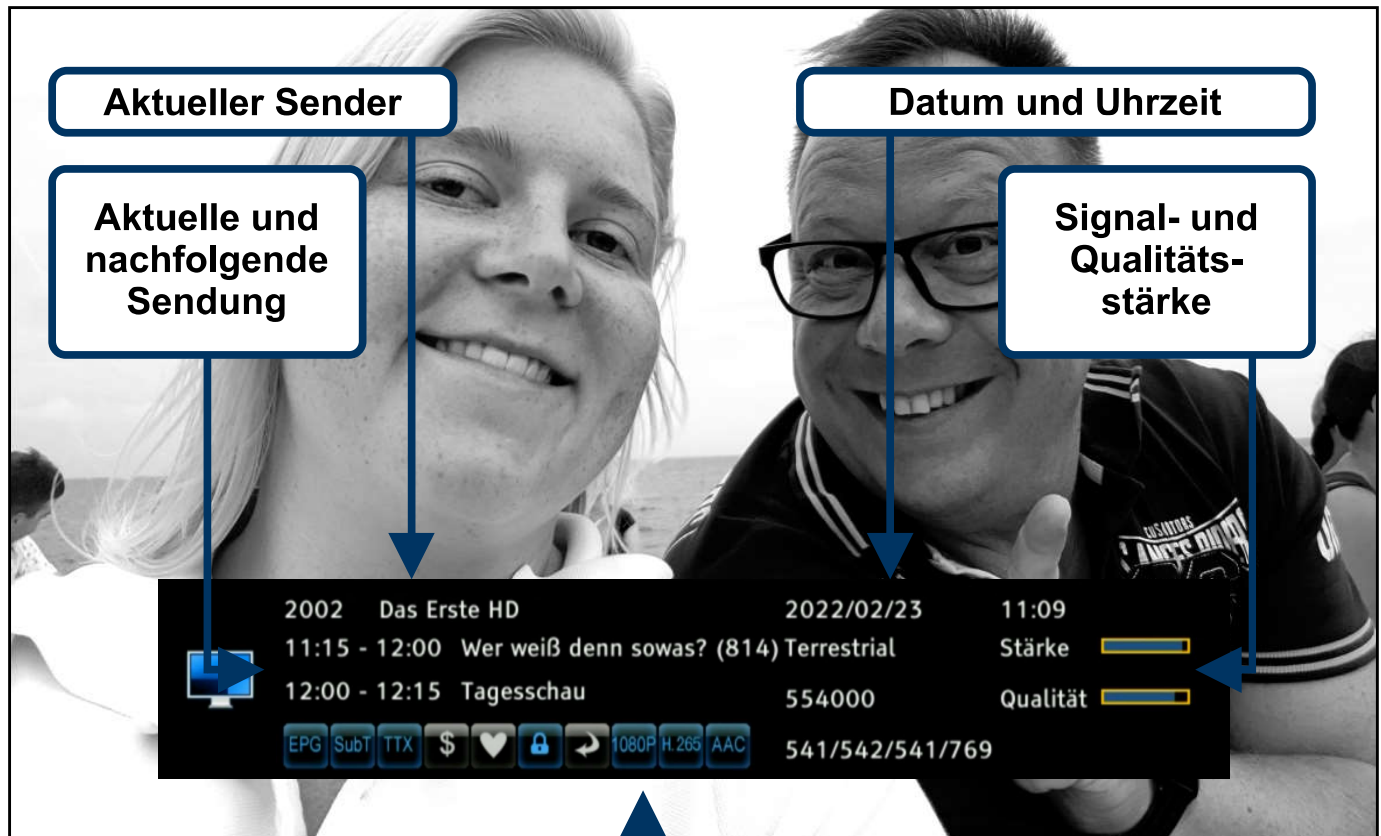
Aktueller Sender

Datum und Uhrzeit

Aktuelle und nachfolgende Sendung

Signal- und Qualitätsstärke

2002 Das Erste HD
2022/02/23 11:09
11:15 - 12:00 Wer weiß denn sowas? (814) Terrestrial
Stärke
12:00 - 12:15 Tagesschau
554000
Qualität
EPG SubT TTX $ 1080P H.265 AAC
541/542/541/769